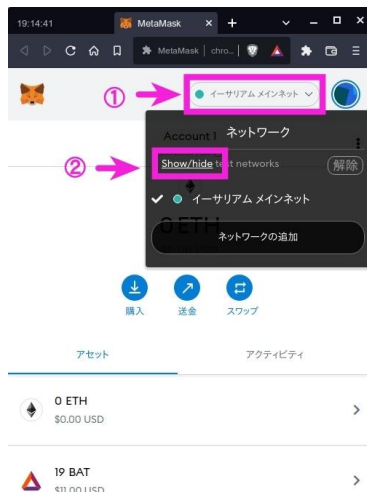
19:14:41

MetaMask

MetaMask | chro...

①

イーサリアム メインネット

Account 1

ネットワーク

②

Show/hide test networks

解除

イーサリアム メインネット

0 ETH

ネットワークの追加

購入

送金

スワップ

アセット

アクティビティ

0 ETH
$0.00 USD

19 BAT
$11.00 USD